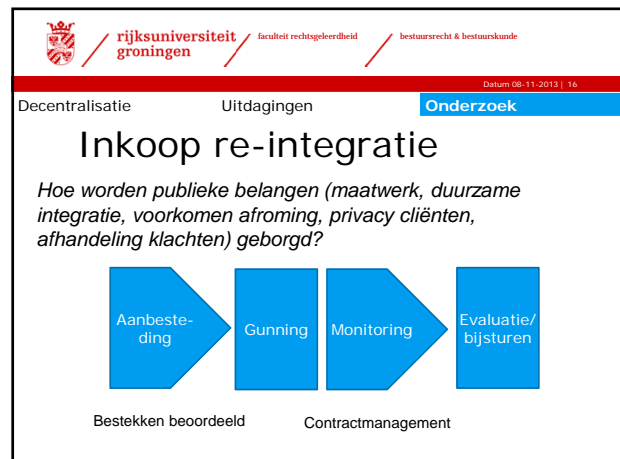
rijksuniversiteit groningen

faculteit rechtsgeleerdheid

bestuursrecht & bestuurskunde

Datum 08-11-2013 | 16

Decentralisatie

Uitdagingen

Onderzoek

Inkoop re-integratie

Hoe worden publieke belangen (maatwerk, duurzame integratie, voorkomen afroming, privacy cliënten, afhandeling klachten) geborgd?

Aanbeste-ding

Gunning

Monitoring

Evaluatie/ bijsturen

Bestekken beoordeeld

Contractmanagement